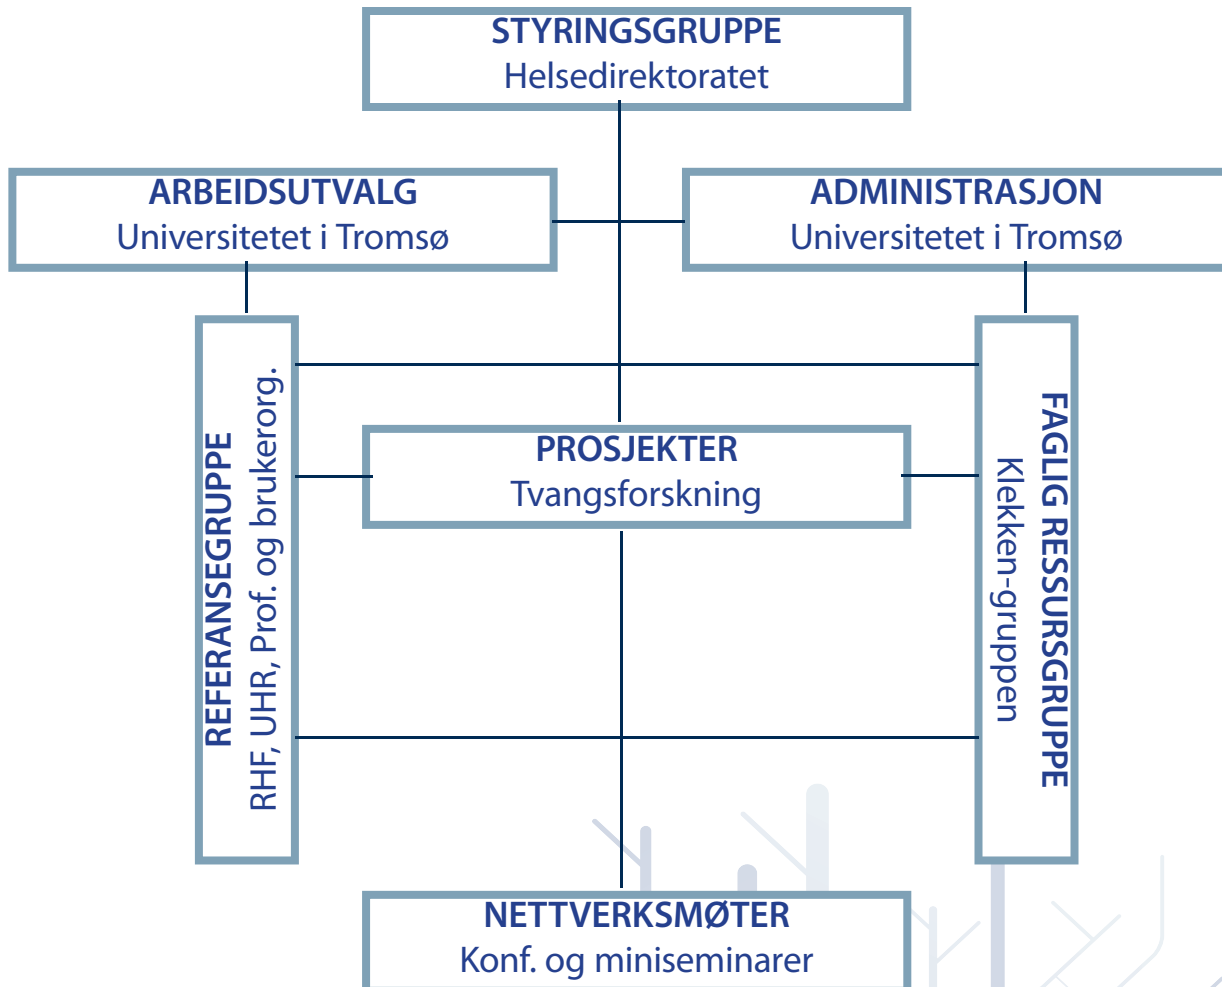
STYRINGSGRUPPE
Helsedirektoratet

ARBEIDSUTVALG
Universitetet i Tromsø

ADMINISTRASJON
Universitetet i Tromsø

REFERANSEGRUPPE
RHF, UHR, Prof. og brukerorg.

PROSJEKTER
Tvangsforskning

FAGLIG RESSURSGRUPPE
Klekken-gruppen

NETTVERKSMØTER
Konf. og miniseminarer